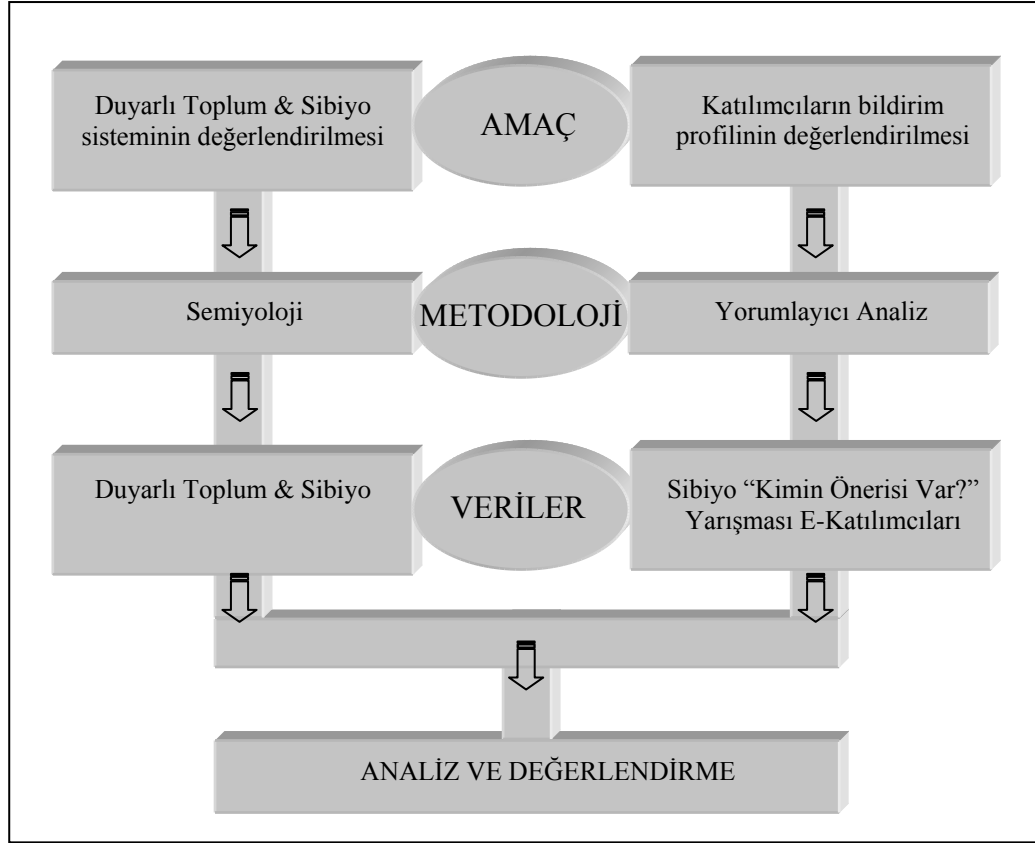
Duyarlı Toplum & Sibiyo sisteminin değerlendirilmesi

AMAÇ

Katılımcıların bildirim profilinin değerlendirilmesi

Semiyoloji

METODOLOJİ

Yorumlayıcı Analiz

Duyarlı Toplum & Sibiyo

VERİLER

Sibiyo "Kimin Önerisi Var?" Yarışması E-Katılımcıları

ANALİZ VE DEĞERLENDİRME